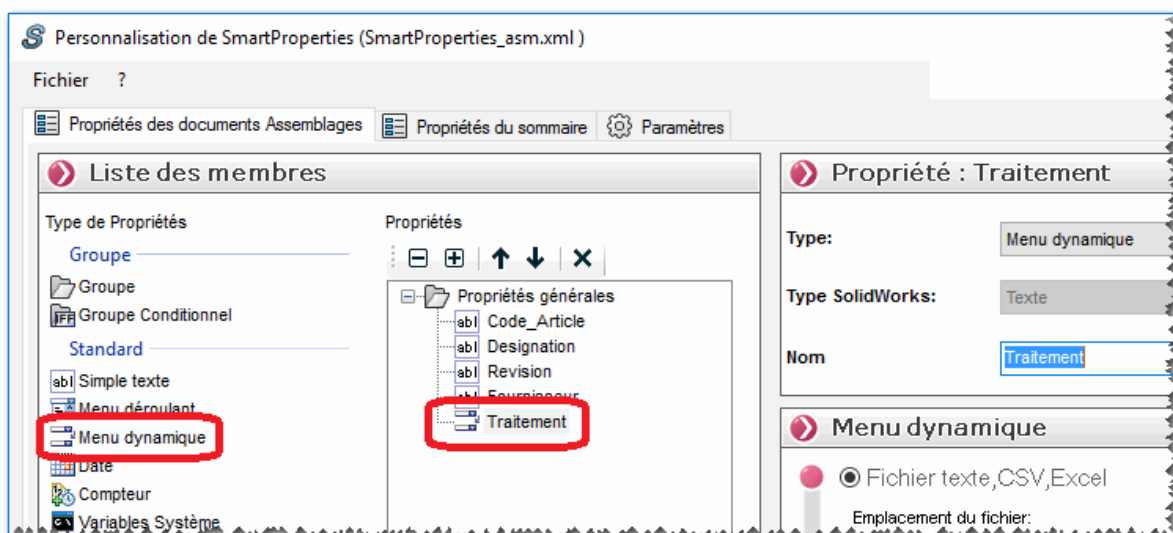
Personnalisation de SmartProperties (SmartProperties_asm.xml )

Fichier ?

Propriétés des documents Assemblages | Propriétés du sommaire | Paramètres

Liste des membres

Type de Propriétés

Groupe

Groupe

Groupe Conditionnel

Standard

Simple texte

Menu déroulant

Menu dynamique

Date

Compteur

Variables Système

Propriétés

Propriétés générales

Code_Article

Designation

Revision

Fournisseur

Traitement

Propriété : Traitement

Type: Menu dynamique

Type SolidWorks: Texte

Nom Traitement

Menu dynamique

Fichier texte,CSV,Excel

Emplacement du fichier: